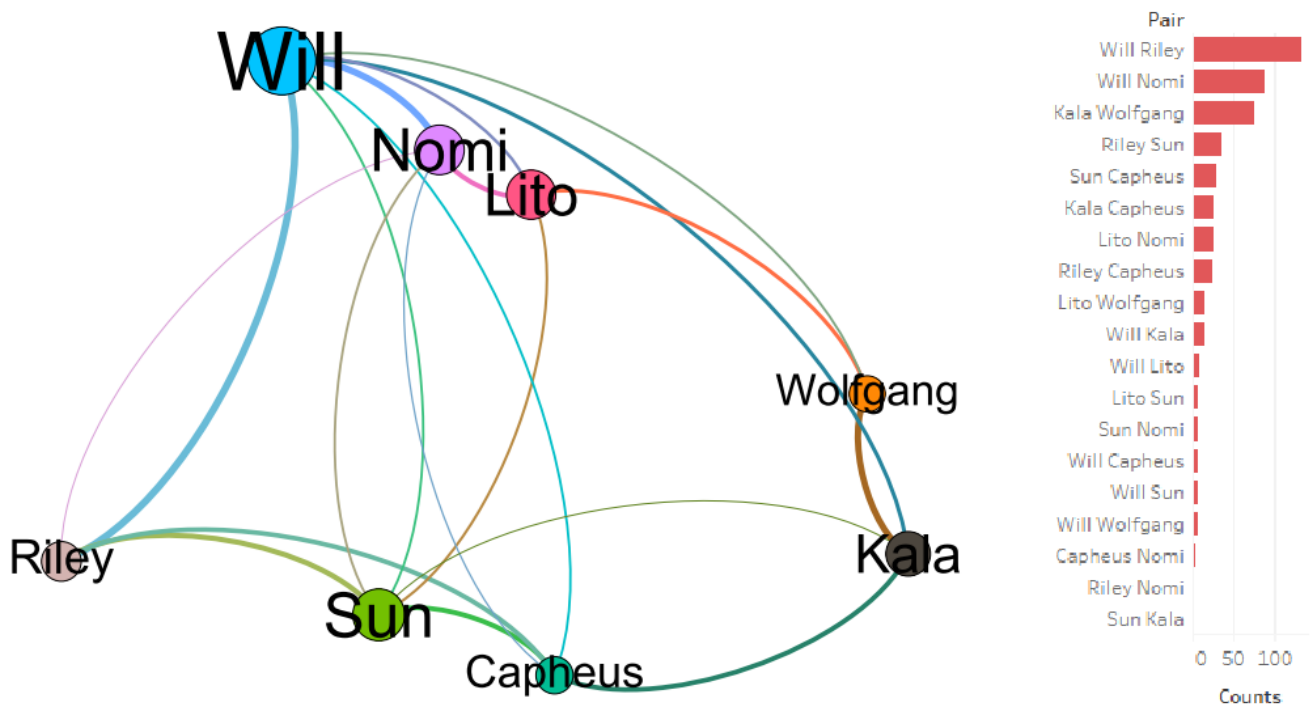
Will
Nomi
Lito
Wolfgang
Riley
Sun
Capheus
Kala

| Pair |
|---|
| Will Riley |
| Will Nomi |
| Kala Wolfgang |
| Riley Sun |
| Sun Capheus |
| Kala Capheus |
| Lito Nomi |
| Riley Capheus |
| Lito Wolfgang |
| Will Kala |
| Will Lito |
| Lito Sun |
| Sun Nomi |
| Will Capheus |
| Will Sun |
| Will Wolfgang |
| Capheus Nomi |
| Riley Nomi |
| Sun Kala |

0 50 100
Counts